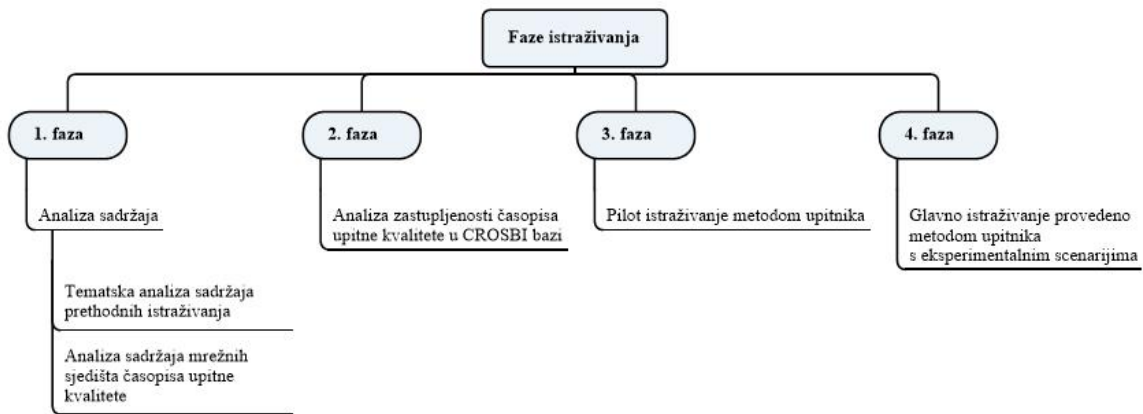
Faze istraživanja

1. faza

Analiza sadržaja

Tematska analiza sadržaja prethodnih istraživanja

Analiza sadržaja mrežnih sjedišta časopisa upitne kvalitete

2. faza

Analiza zastupljenosti časopisa upitne kvalitete u CROSBI bazi

3. faza

Pilot istraživanje metodom upitnika

4. faza

Glavno istraživanje provedeno metodom upitnika s eksperimentalnim scenarijima